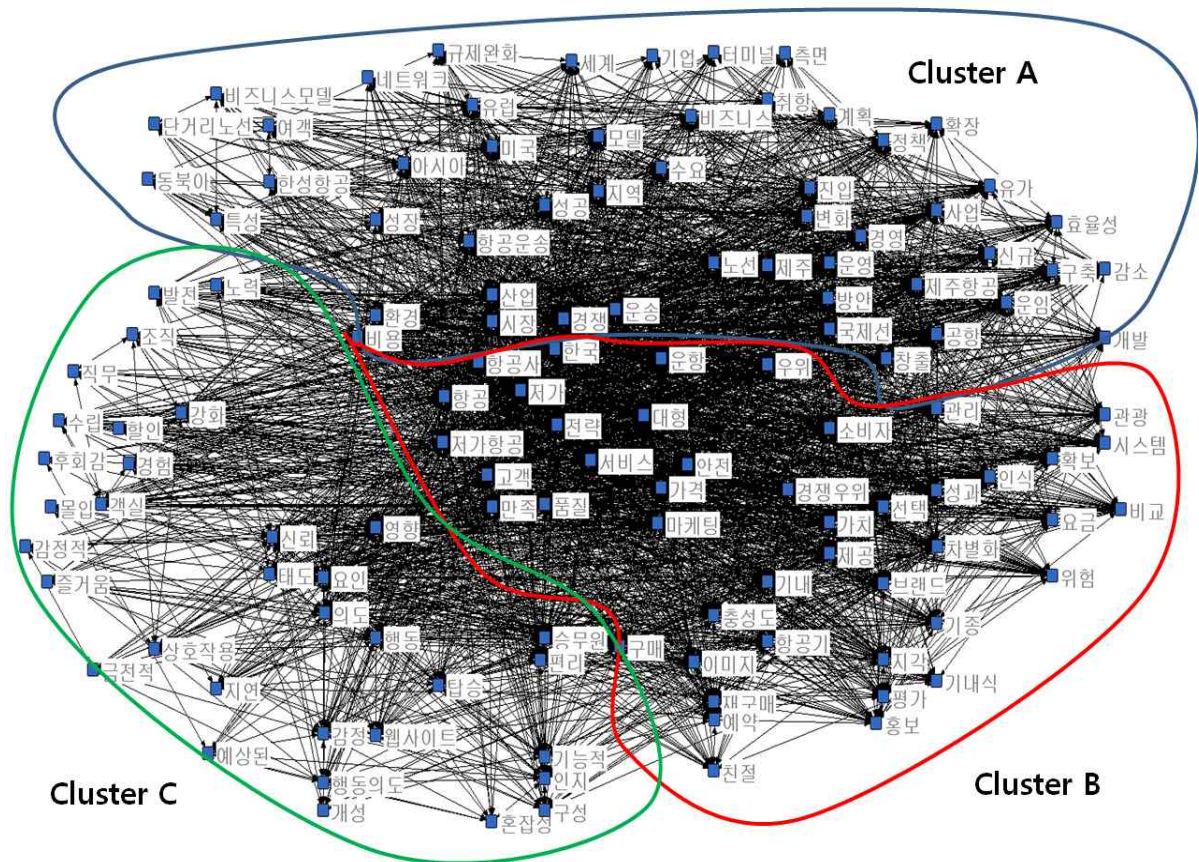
Cluster A

규제완화
세계
기업
터미널
측면
비즈니스모델
네트워크
유럽
취항
단거리노선
여객
비즈니스
계획
확장
미국
모델
정책
아시아
수요
동북아
한성항공
지역
진입
유가
성공
특성
성장
변화
사업
효율성
항공운송
경영
신규
노선
세주
운영
구축
감소
발전
노력
제주항공
산업
방안
운임
환경
운송
시장
경쟁
국제선
공항
비용
개발
항공사
한국
창출
조직
운항
우위
직무
저가
항공
관리
관광
수립
강화
할인
전략
대형
소비자
시스템
후회감
저가항공
확보
경험
서비스
안전
인식
고객
가격
경쟁우위
성과
몰입
객실
비교
만족
품질
선택
마케팅
가치
요금
감정적
신뢰
영향
차별화
제공
즐거움
태도
요인
위험
기내
브랜드
의도
충성도
행동
기종
승무원
구매
항공기
상호작용
이미지
지각
편리
긍정적
지연
탑승
기내식
재구매
평가
예약
홍보
감정
웹사이트
예상된
기능적
인지
행동의도
친절
개성
구성
혼잡성

Cluster C

Cluster B